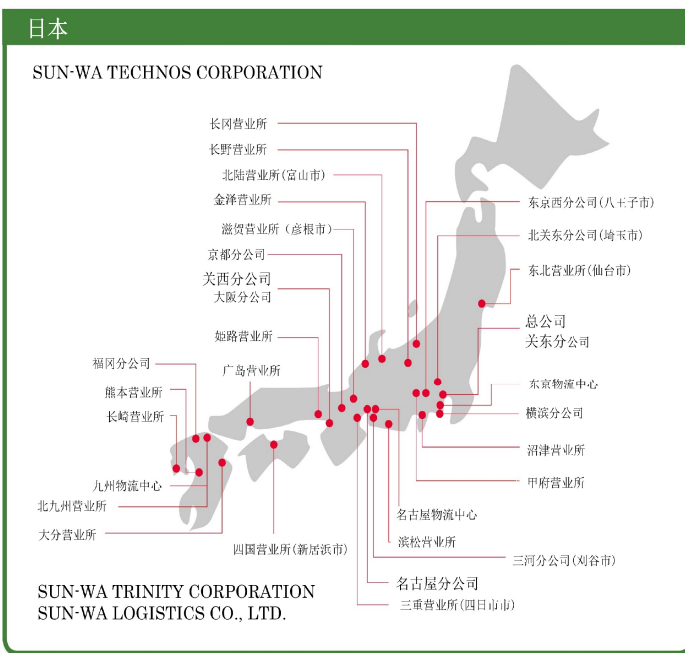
日本

SUN-WA TECHNOS CORPORATION

长冈营业所
长野营业所
北陆营业所(富山市)
金泽营业所
滋贺营业所(彦根市)
京都分公司
关西分公司
大阪分公司
姬路营业所
广岛营业所
福冈分公司
熊本营业所
长崎营业所
九州物流中心
北九州营业所
大分营业所
四国营业所(新居浜市)
东京西分公司(八王子市)
北关东分公司(埼玉市)
东北营业所(仙台市)
总公司
关东分公司
东京物流中心
横滨分公司
沼津营业所
甲府营业所
名古屋物流中心
滨松营业所
三河分公司(刈谷市)
名古屋分公司
三重营业所(四日市市)

SUN-WA TRINITY CORPORATION
SUN-WA LOGISTICS CO., LTD.